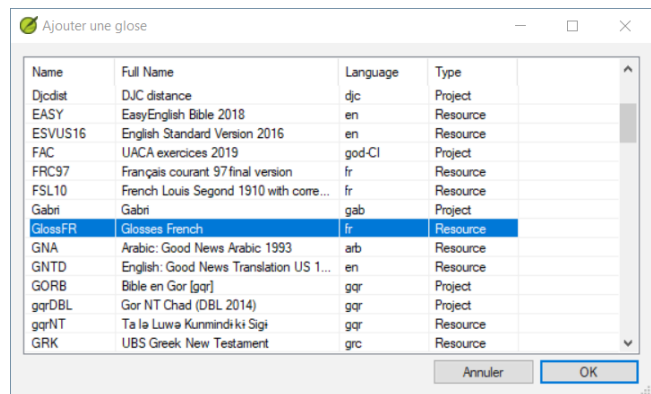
Ajouter une glose

| Name | Full Name | Language | Type |
|---|---|---|---|
| Djcdist | DJC distance | djc | Project |
| EASY | EasyEnglish Bible 2018 | en | Resource |
| ESVUS16 | English Standard Version 2016 | en | Resource |
| FAC | UACA exercices 2019 | god-CI | Project |
| FRC97 | Français courant 97 final version | fr | Resource |
| FSL10 | French Louis Segond 1910 with corre... | fr | Resource |
| Gabri | Gabri | gab | Project |
| GlossFR | Glosses French | fr | Resource |
| GNA | Arabic: Good News Arabic 1993 | arb | Resource |
| GNTD | English: Good News Translation US 1... | en | Resource |
| GORB | Bible en Gor [gqr] | gqr | Project |
| gqrDBL | Gor NT Chad (DBL 2014) | gqr | Project |
| gqrNT | Ta lə Luwa Kunmindi ki Sigi | gqr | Resource |
| GRK | UBS Greek New Testament | grc | Resource |

Annuler
OK